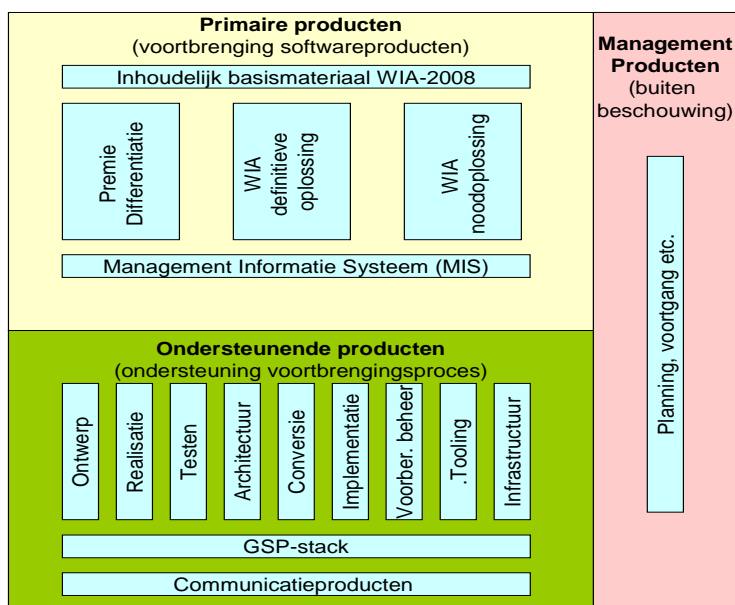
**Primaire producten**
(voortbrenging softwareproducten)

Inhoudelijk basismateriaal WIA-2008

Premie Differentiatie

WIA definitieve oplossing

WIA noodoplossing

Management Informatie Systeem (MIS)

**Ondersteunende producten**
(ondersteuning voortbrengingsproces)

Ontwerp

Realisatie

Testen

Architectuur

Conversie

Implementatie

Voorber. beheer

.Tooling

Infrastructuur

GSP-stack

Communicatieproducten

**Management Producten**
(buiten beschouwing)

Planning, voortgang etc.